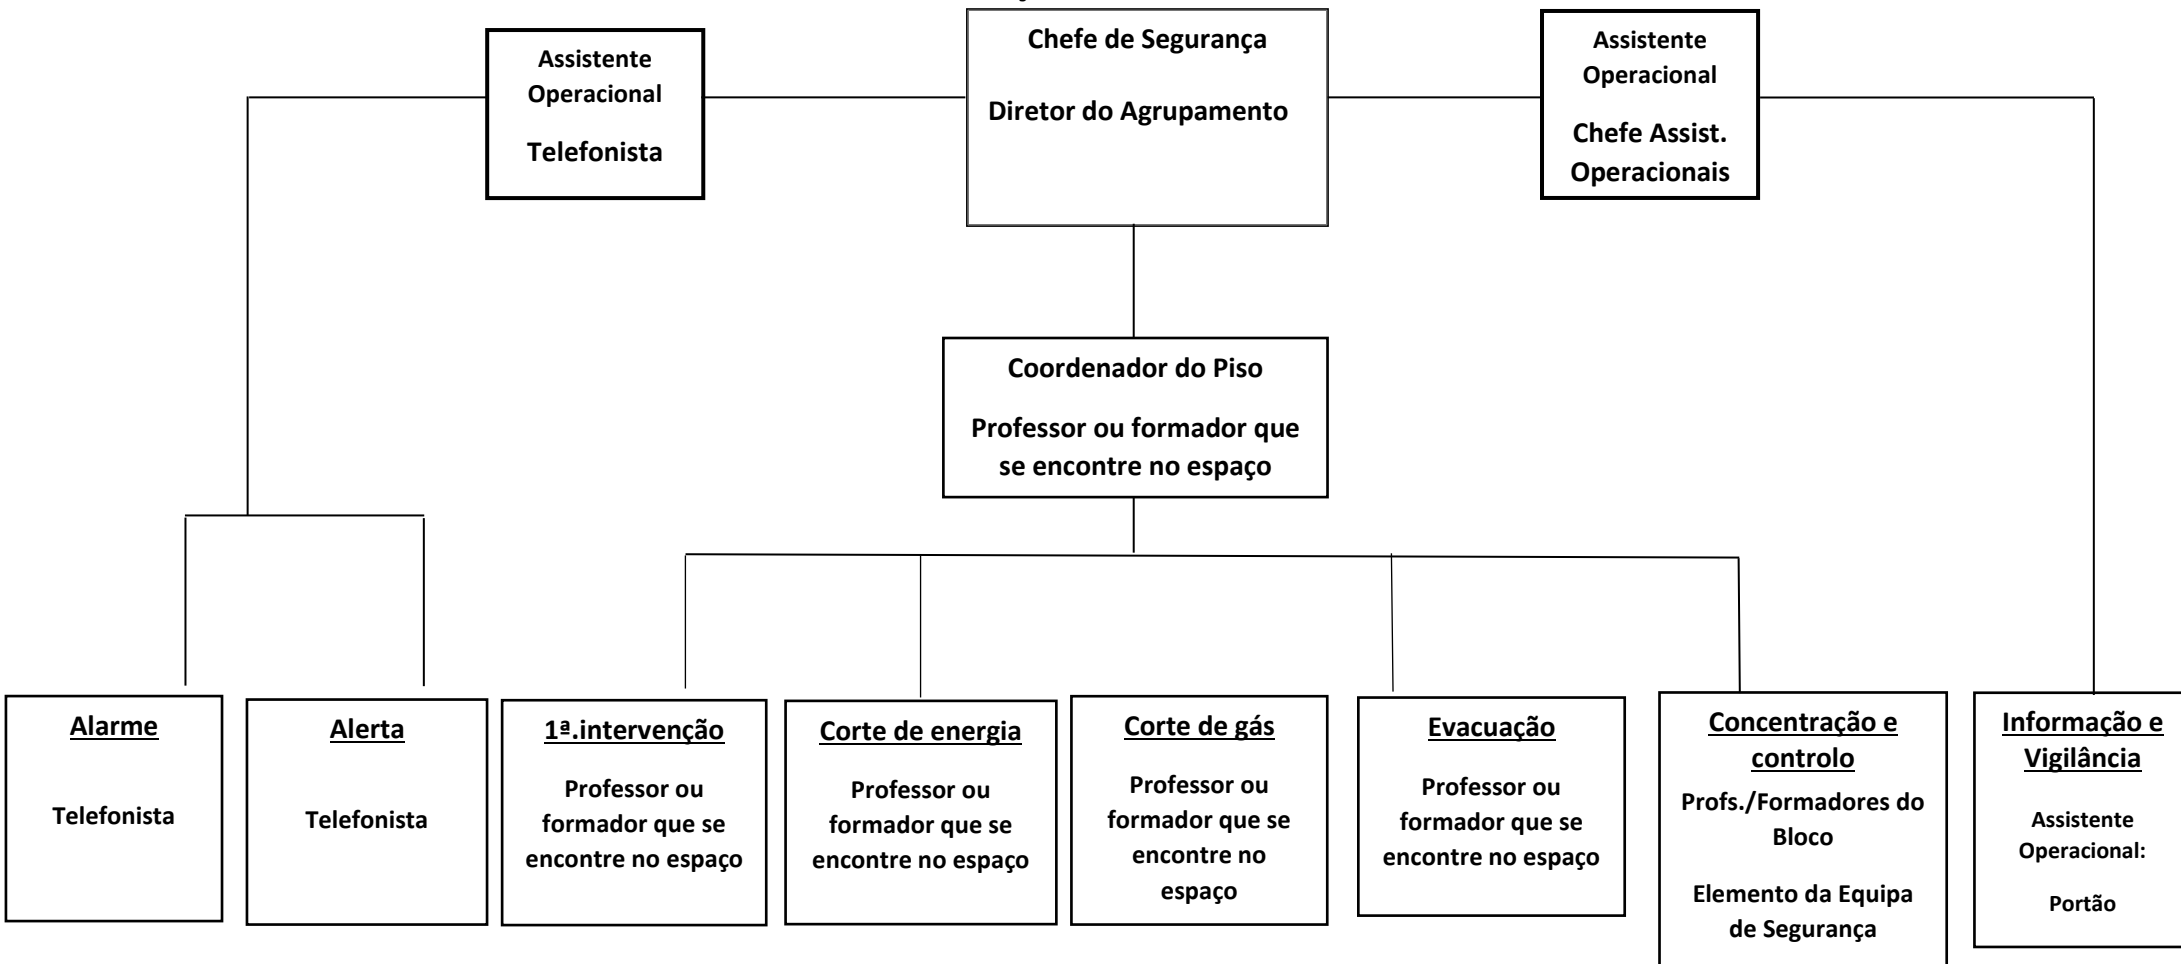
Assistente Operacional

Telefonista

Chefe de Segurança

Diretor do Agrupamento

Assistente Operacional

Chefe Assist. Operacionais

Coordenador do Piso

Professor ou formador que se encontre no espaço

Alarme

Telefonista

Alerta

Telefonista

1ª.intervenção

Professor ou formador que se encontre no espaço

Corte de energia

Professor ou formador que se encontre no espaço

Corte de gás

Professor ou formador que se encontre no espaço

Evacuação

Professor ou formador que se encontre no espaço

Concentração e controlo

Profs./Formadores do Bloco

Elemento da Equipa de Segurança

Informação e Vigilância

Assistente Operacional:

Portão